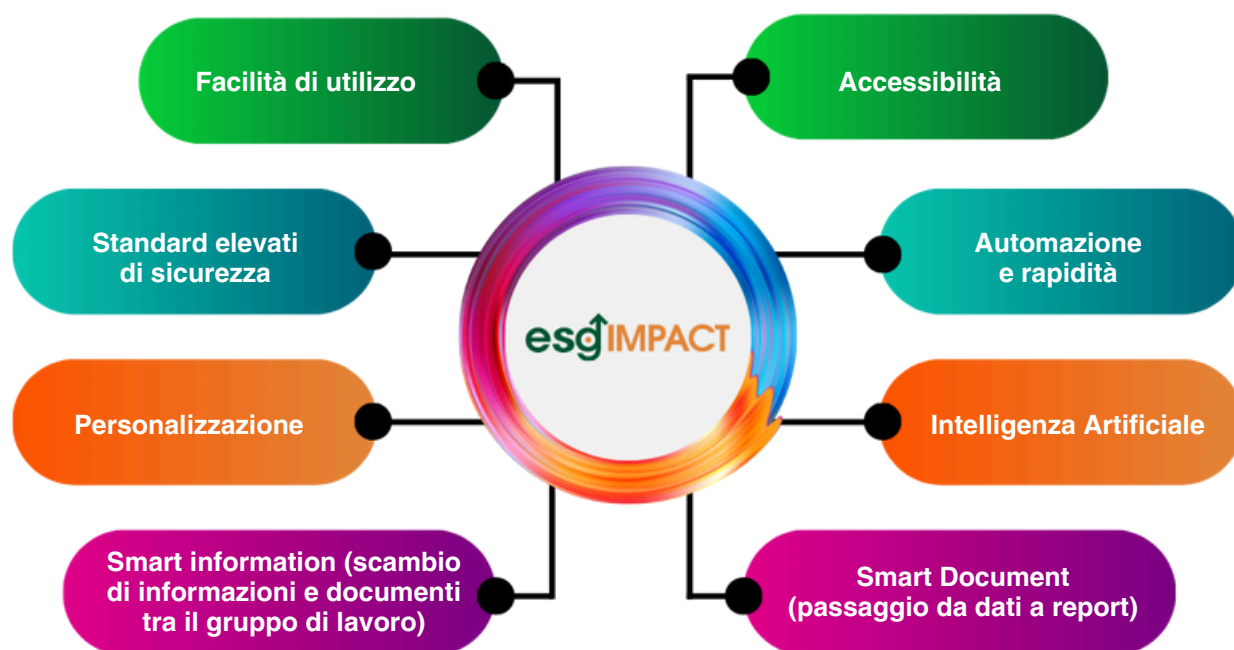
Facilità di utilizzo

Accessibilità

Standard elevati di sicurezza

esgIMPACT

Automazione e rapidità

Personalizzazione

Intelligenza Artificiale

Smart information (scambio di informazioni e documenti tra il gruppo di lavoro)

Smart Document (passaggio da dati a report)